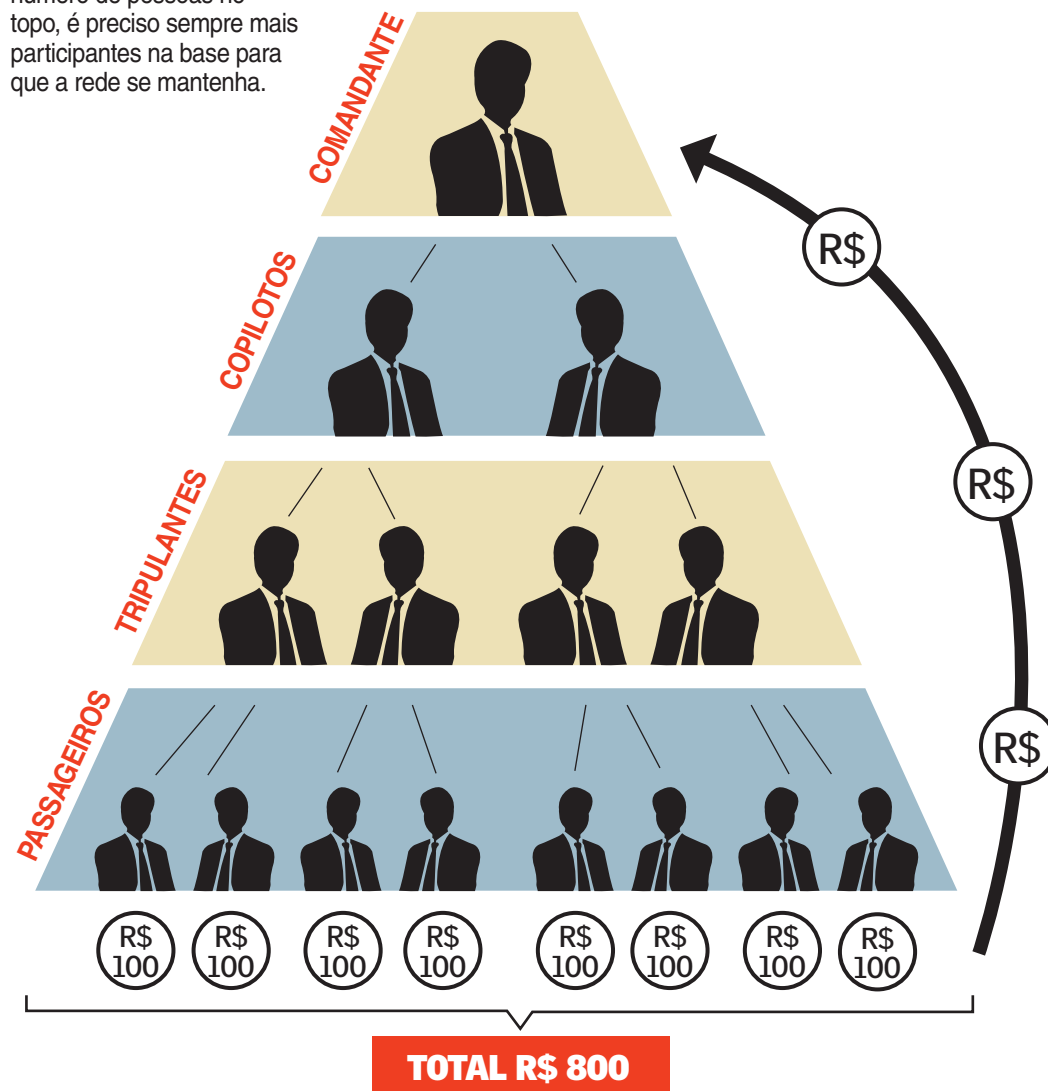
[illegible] topo, é preciso sempre mais participantes na base para que a rede se mantenha.

COMANDANTE

COPILOTOS

TRIPULANTES

PASSAGEIROS

R$

R$

R$

R$ 100

R$ 100

R$ 100

R$ 100

R$ 100

R$ 100

R$ 100

R$ 100

TOTAL R$ 800